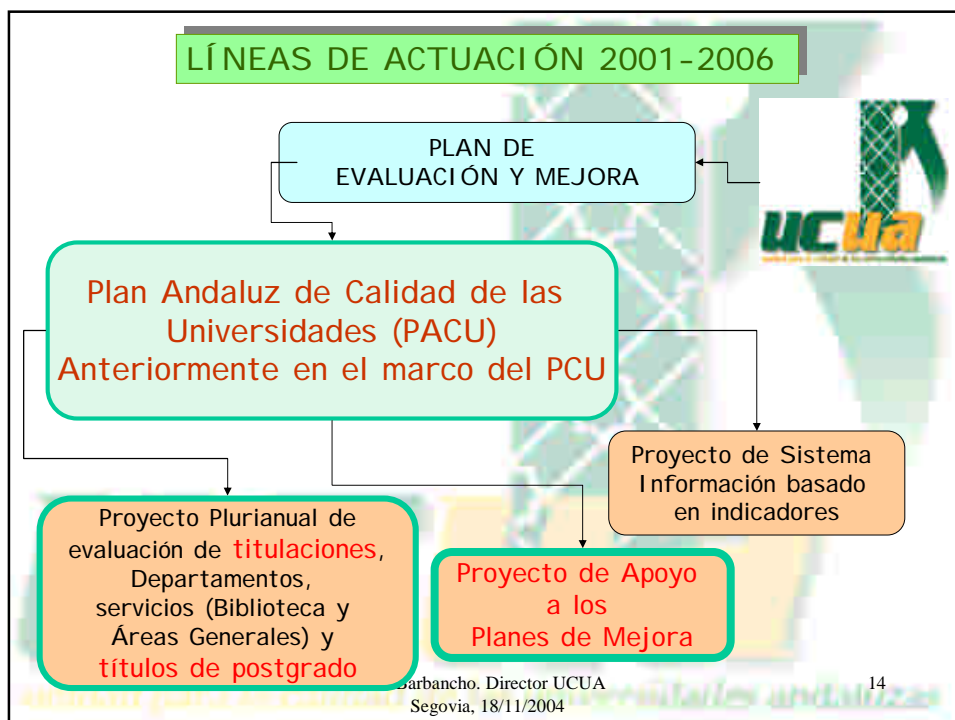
LÍNEAS DE ACTUACIÓN 2001-2006

PLAN DE EVALUACIÓN Y MEJORA

ucua

Plan Andaluz de Calidad de las Universidades (PACU) Anteriormente en el marco del PCU

Proyecto de Sistema Información basado en indicadores

Proyecto Plurianual de evaluación de titulaciones, Departamentos, servicios (Biblioteca y Áreas Generales) y títulos de postgrado

Proyecto de Apoyo a los Planes de Mejora

Barbancho. Director UCUA
Segovia, 18/11/2004

14